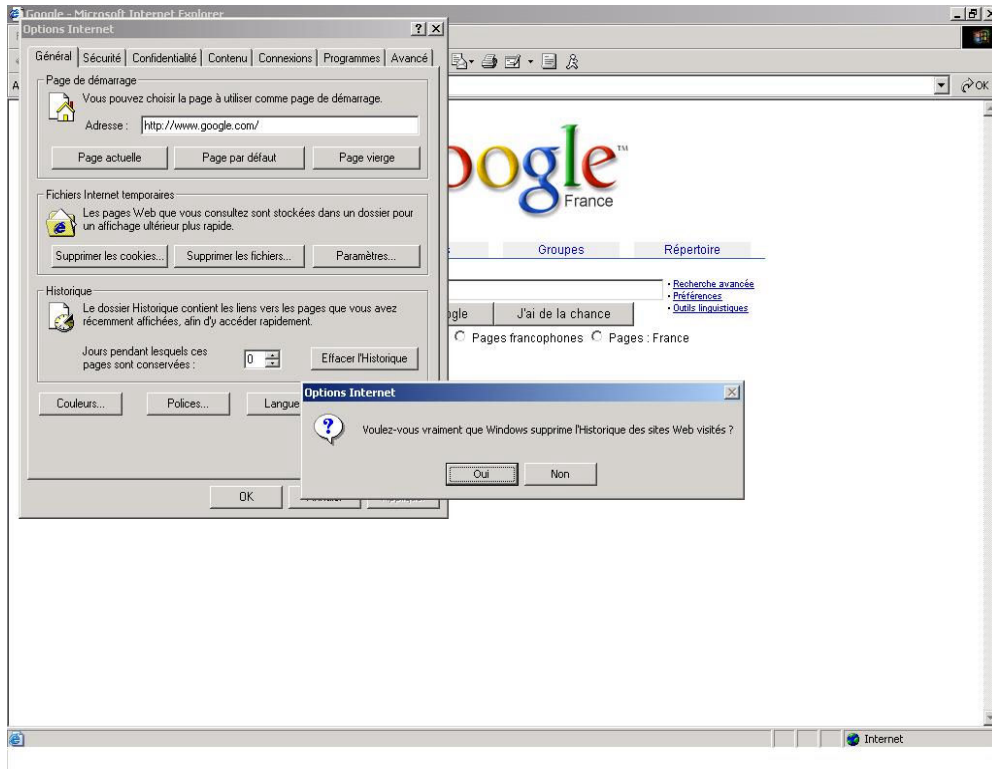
Google - Microsoft Internet Explorer

Options Internet

?

Général | Sécurité | Confidentialité | Contenu | Connexions | Programmes | Avancé

Page de démarrage

Vous pouvez choisir la page à utiliser comme page de démarrage.

Adresse : http://www.google.com/

Page actuelle | Page par défaut | Page vierge

Fichiers Internet temporaires

Les pages Web que vous consultez sont stockées dans un dossier pour un affichage ultérieur plus rapide.

Supprimer les cookies... | Supprimer les fichiers... | Paramètres...

Historique

Le dossier Historique contient les liens vers les pages que vous avez récemment affichées, afin d'y accéder rapidement.

Jours pendant lesquels ces pages sont conservées : 0

Effacer l'Historique

Couleurs... | Polices... | Langue

OK

oogle

France

Groupes | Répertoire

· Recherche avancée
· Préférences
· Outils linguistiques

gle | J'ai de la chance

Pages francophones | Pages : France

Options Internet

Voulez-vous vraiment que Windows supprime l'Historique des sites Web visités ?

Oui | Non

OK

Internet